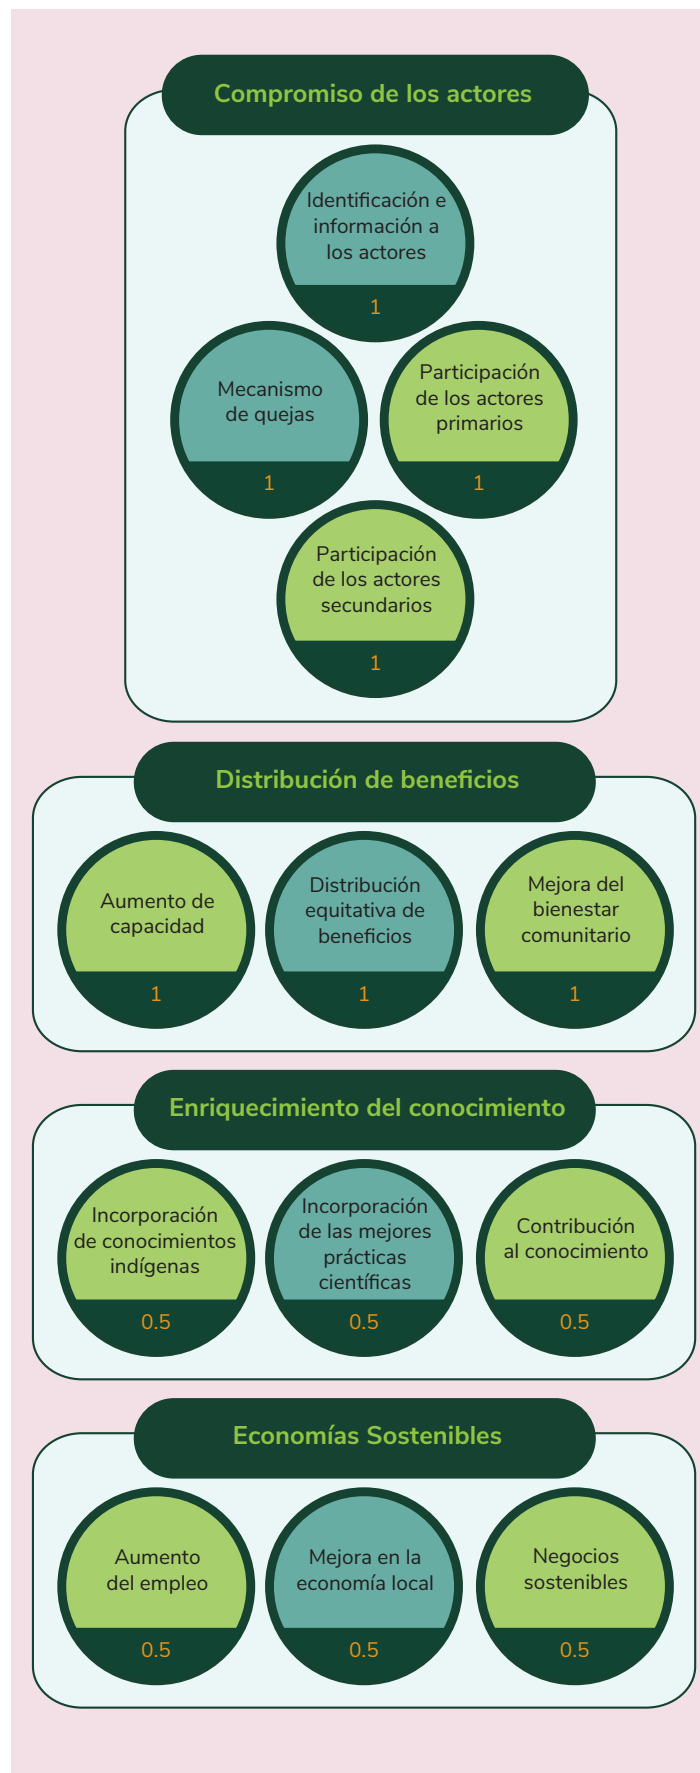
Compromiso de los actores

Identificación e información a los actores
1

Mecanismo de quejas
1

Participación de los actores primarios
1

Participación de los actores secundarios
1

Distribución de beneficios

Aumento de capacidad
1

Distribución equitativa de beneficios
1

Mejora del bienestar comunitario
1

Enriquecimiento del conocimiento

Incorporación de conocimientos indígenas
0.5

Incorporación de las mejores prácticas científicas
0.5

Contribución al conocimiento
0.5

Economías Sostenibles

Aumento del empleo
0.5

Mejora en la economía local
0.5

Negocios sostenibles
0.5